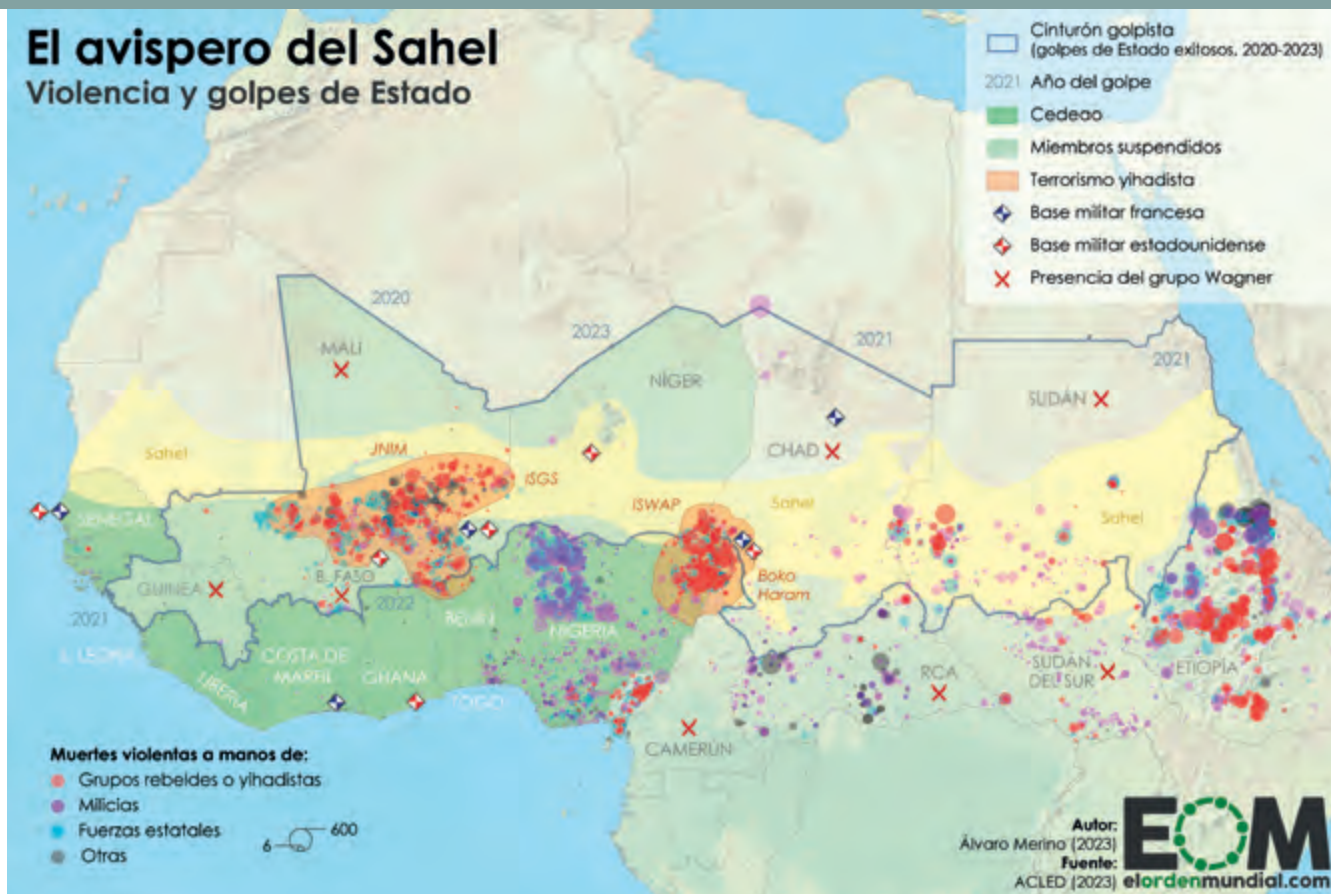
El avispero del Sahel
Violencia y golpes de Estado

Cinturón golpista (golpes de Estado exitosos, 2020-2023)
2021 Año del golpe
Cedeao
Miembros suspendidos
Terrorismo yihadista
Base militar francesa
Base militar estadounidense
Presencia del grupo Wagner

2020
2023
2021
2021
MALI
NÍGER
SUDÁN
CHAD
Sahel
JNIM
ISGS
ISWAP
Sahel
Sahel
SENEGAL
GUINEA
B. FASO
Boko Haram
2021
2022
BENÍN
NIGERIA
S. LEONA
COSTA DE MARFIL
GHANA
LIBERIA
TOGO
RCA
SUDÁN DEL SUR
ETIOPÍA
CAMERÚN

Muertes violentas a manos de:
Grupos rebeldes o yihadistas
Milicias
Fuerzas estatales
Otras
6
600

Autor: Álvaro Merino (2023)
Fuente: ACLED (2023)
EOM
elordenmundial.com